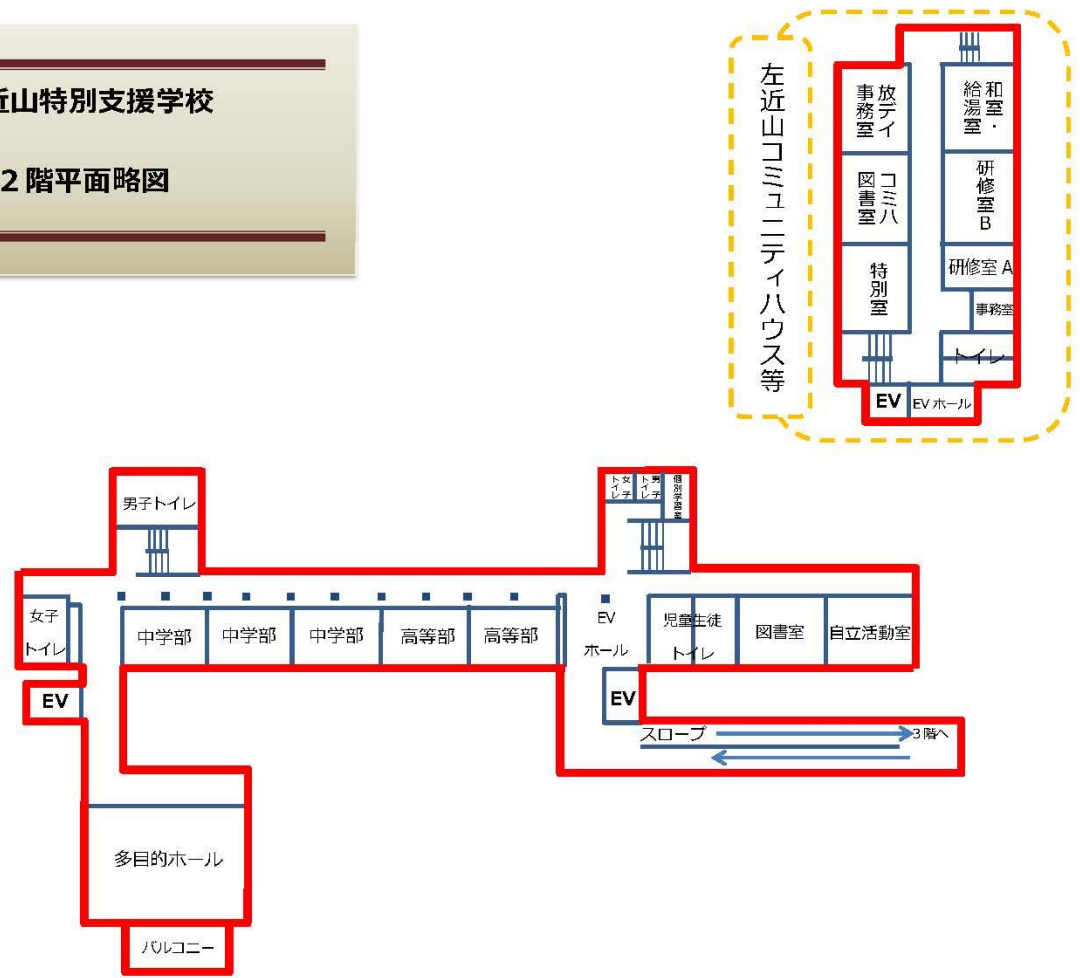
近山特別支援学校

２階平面略図

左近山コミュニティハウス等

放デイ事務室

和室・給湯室

コミハ図書室

研修室B

特別室

研修室A

事務室

トイレ

EV

EV ホール

男子トイレ

女子トイレ

男子トイレ

個別学習室

女子トイレ

EV

中学部

中学部

中学部

高等部

高等部

EV ホール

EV

児童生徒トイレ

図書室

自立活動室

スロープ

3階へ

多目的ホール

バルコニー